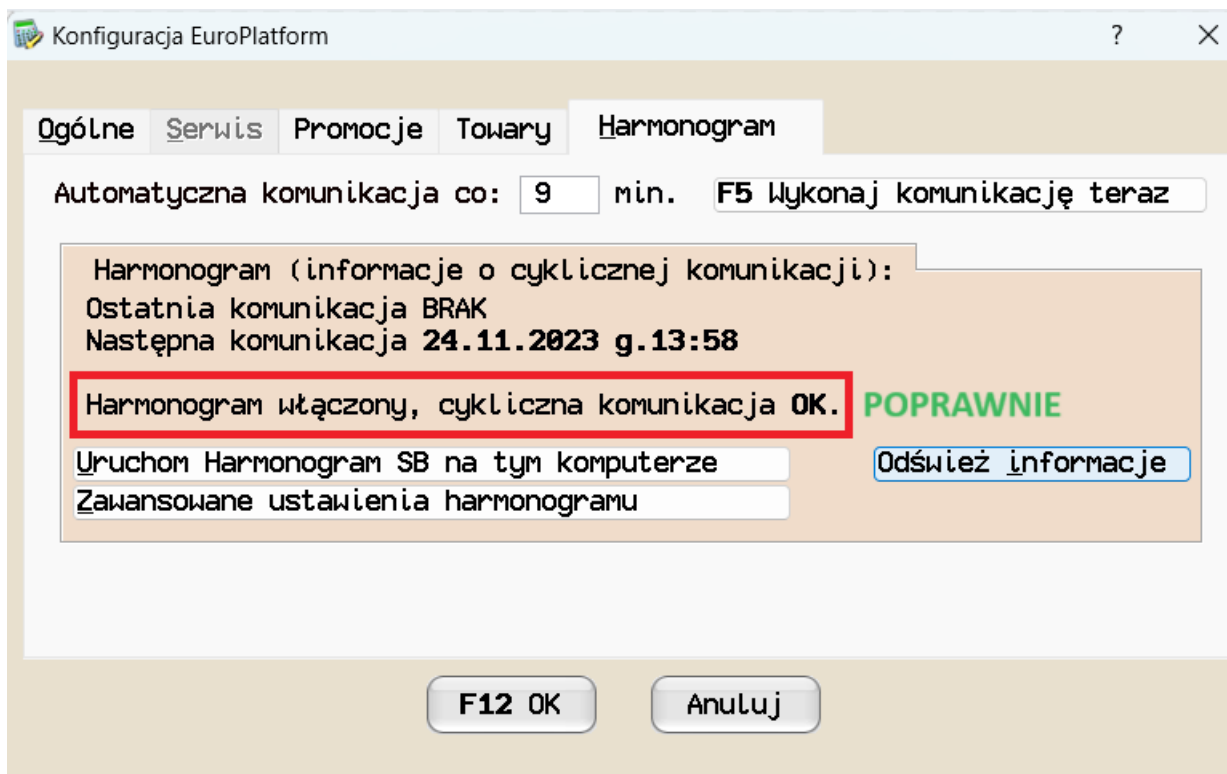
Konfiguracja EuroPlatform

?

×

Ogólne

Serwis

Promocje

Towary

Harmonogram

Automatyczna komunikacja co: 9 min.

F5 Wykonaj komunikację teraz

Harmonogram (informacje o cyklicznej komunikacji):

Ostatnia komunikacja BRAK

Następna komunikacja 24.11.2023 g.13:58

Harmonogram włączony, cykliczna komunikacja OK.

POPRAWNIE

Uruchom Harmonogram SB na tym komputerze

Odśwież informacje

Zawansowane ustawienia harmonogramu

F12 OK

Anuluj